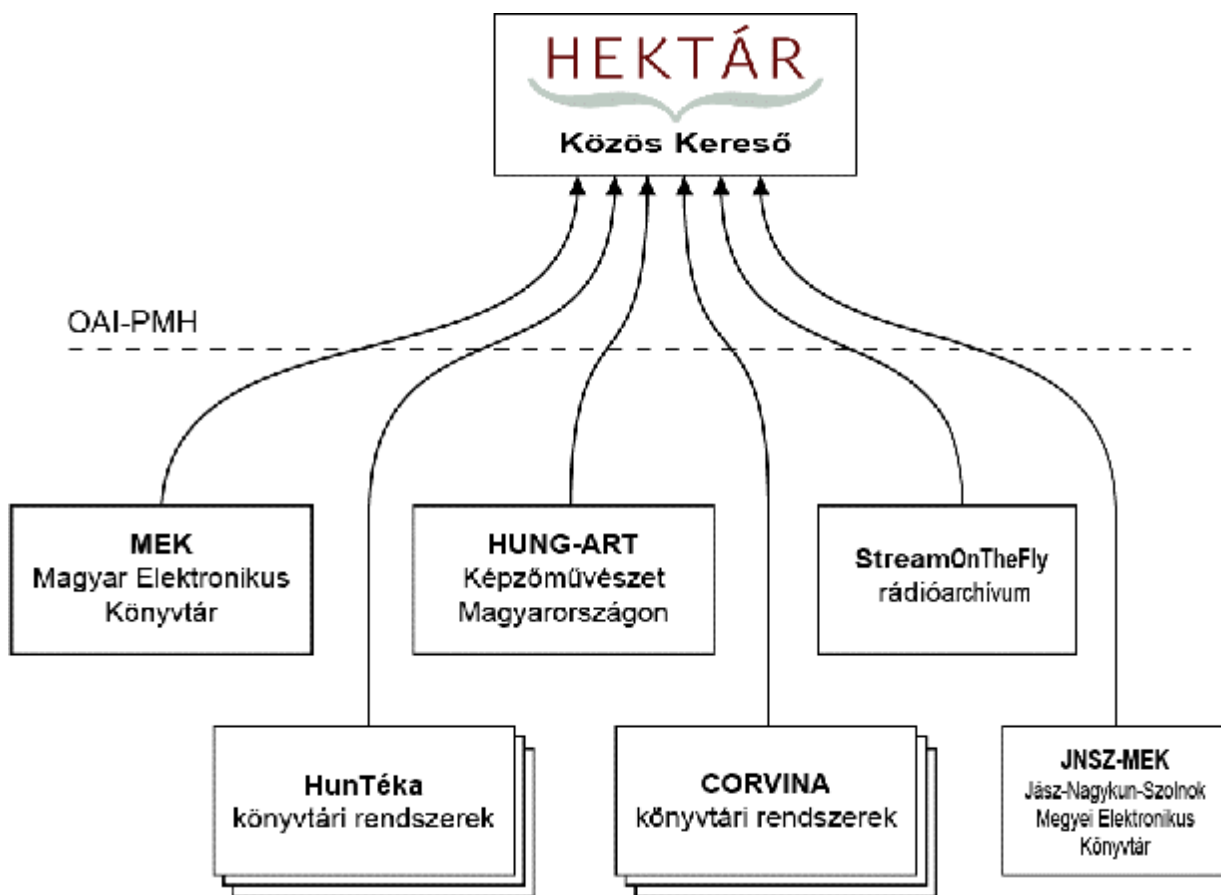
HEKTÁR
Közös Kereső

OAI-PMH

MEK
Magyar Elektronikus Könyvtár

HUNG-ART
Képzőművészet Magyarországon

StreamOnTheFly
rádióarchívum

HunTéka
könyvtári rendszerek

CORVINA
könyvtári rendszerek

JNSZ-MEK
Jász-Nagykun-Szolnok Megyei Elektronikus Könyvtár